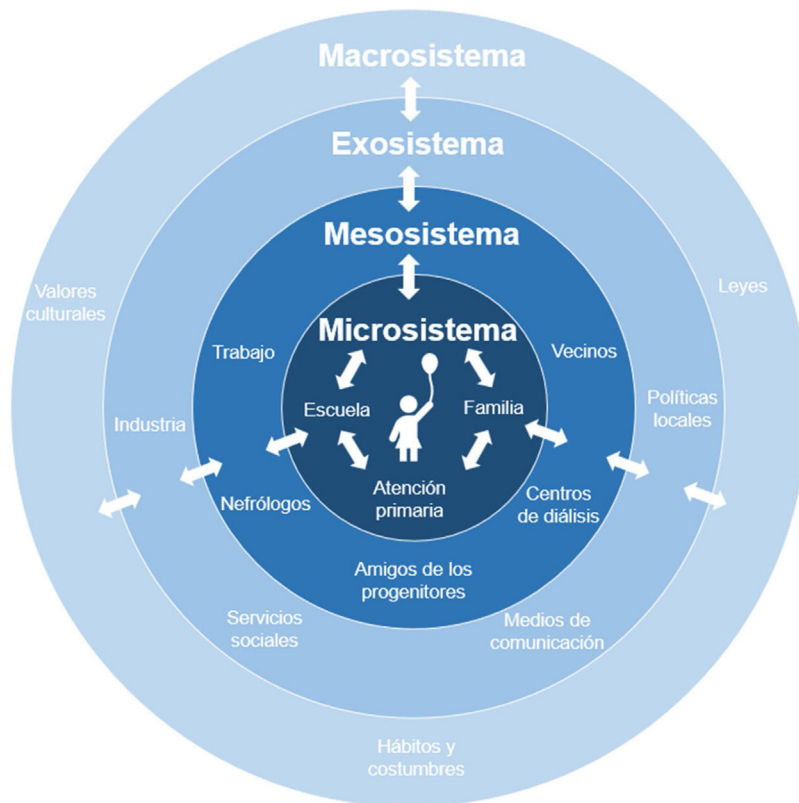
Macrosistema

Exosistema

Mesosistema

Microsistema

Valores culturales

Leyes

Trabajo

Vecinos

Industria

Políticas locales

Escuela

Familia

Atención primaria

Nefrólogos

Centros de diálisis

Amigos de los progenitores

Servicios sociales

Medios de comunicación

Hábitos y costumbres